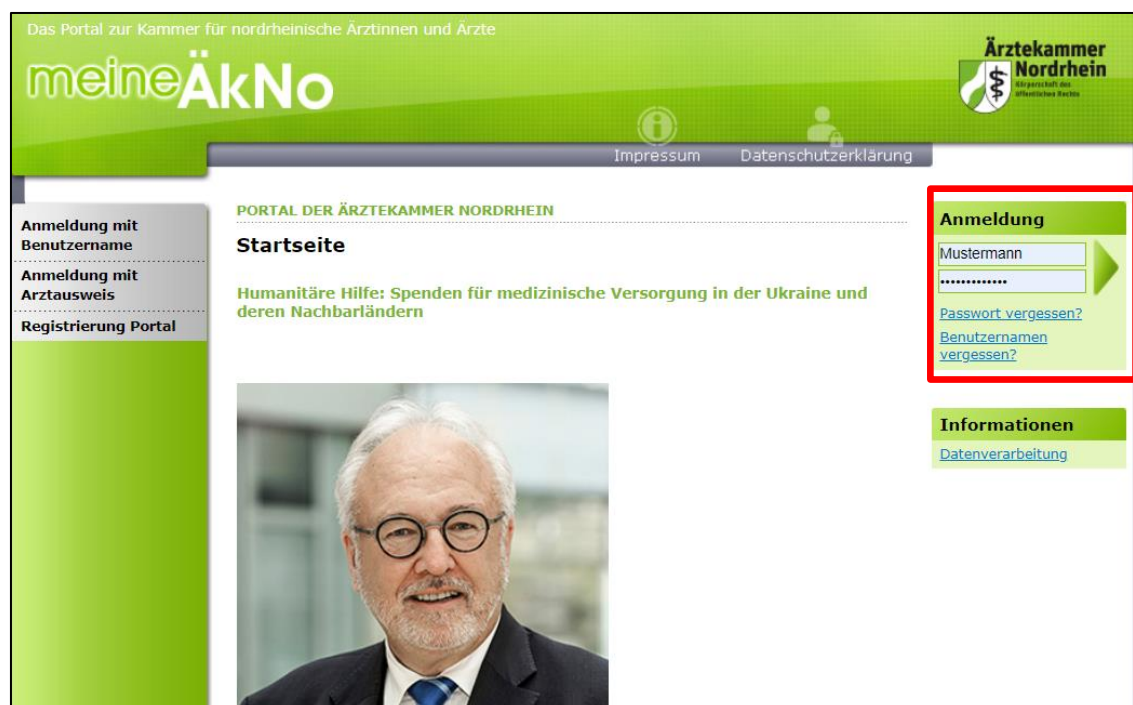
Das Portal zur Kammer für nordrheinische Ärztinnen und Ärzte

meineÄkNo

Ärztekammer Nordrhein
Körperschaft des öffentlichen Rechts

Impressum Datenschutzerklärung

Anmeldung mit Benutzername

Anmeldung mit Arztausweis

Registrierung Portal

PORTAL DER ÄRZTEKAMMER NORDRHEIN

Startseite

Humanitäre Hilfe: Spenden für medizinische Versorgung in der Ukraine und deren Nachbarländern

Anmeldung

Mustermann

••••••••••••

Passwort vergessen?

Benutzernamen vergessen?

Informationen

Datenverarbeitung